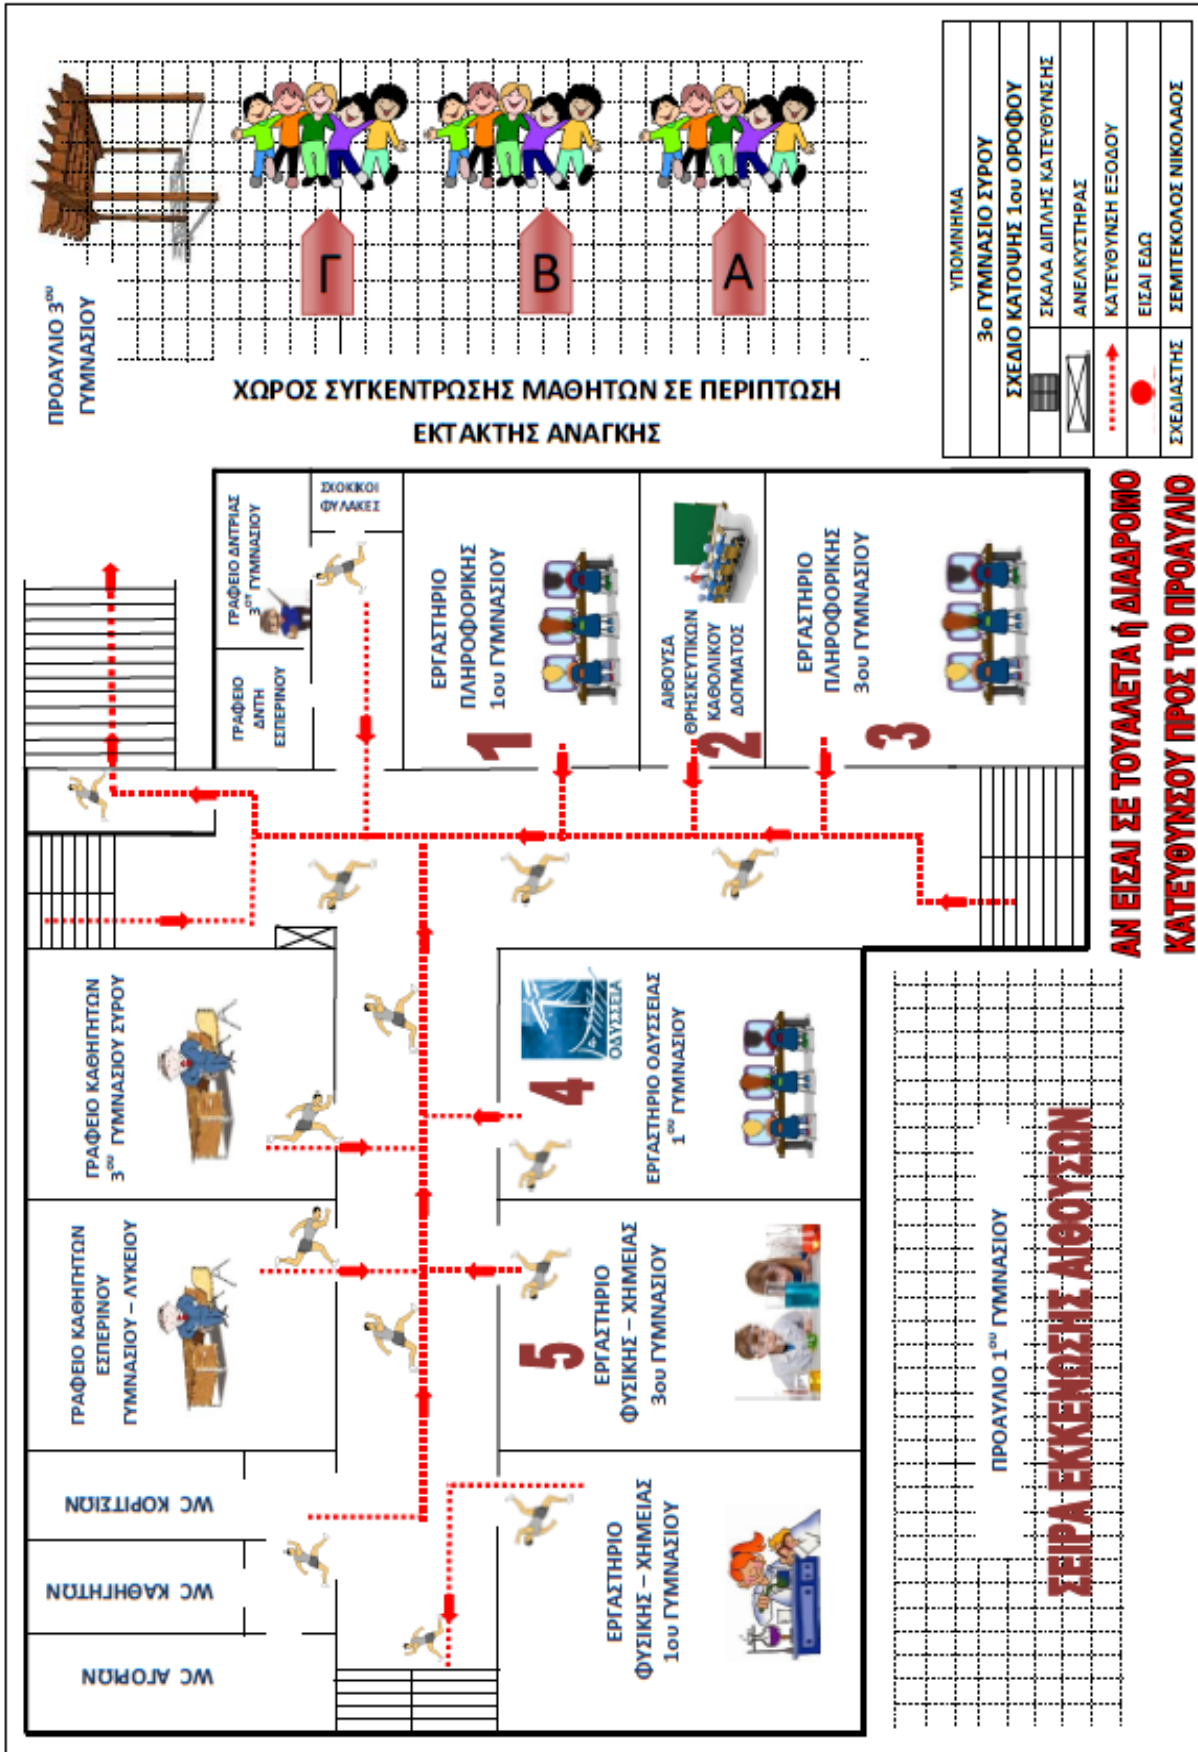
ΥΠΟΜΝΗΜΑ

3ο ΓΥΜΝΑΣΙΟ ΣΥΡΟΥ

ΣΧΕΔΙΟ ΚΑΤΟΨΗΣ 1ου ΟΡΟΦΟΥ

ΣΚΑΛΑ ΔΙΠΛΗΣ ΚΑΤΕΥΘΥΝΣΗΣ

ΑΝΕΛΚΥΣΤΗΡΑΣ

ΚΑΤΕΥΘΥΝΣΗ ΕΞΟΔΟΥ

ΕΙΣΑΙ ΕΔΩ

ΣΧΕΔΙΑΣΤΗΣ ΣΕΜΙΤΕΚΟΛΟΣ ΝΙΚΟΛΑΟΣ

ΠΡΟΑΥΛΙΟ 3$^{ου}$ ΓΥΜΝΑΣΙΟΥ

Γ

Β

Α

ΧΩΡΟΣ ΣΥΓΚΕΝΤΡΩΣΗΣ ΜΑΘΗΤΩΝ ΣΕ ΠΕΡΙΠΤΩΣΗ ΕΚΤΑΚΤΗΣ ΑΝΑΓΚΗΣ

ΑΝ ΕΙΣΑΙ ΣΕ ΤΟΥΑΛΕΤΑ ή ΔΙΑΔΡΟΜΟ ΚΑΤΕΥΘΥΝΣΟΥ ΠΡΟΣ ΤΟ ΠΡΟΑΥΛΙΟ

ΓΡΑΦΕΙΟ ΔΝΤΡΙΑΣ 3$^{ου}$ ΓΥΜΝΑΣΙΟΥ

ΣΧΟΛΙΚΟΙ ΦΥΛΑΚΕΣ

ΓΡΑΦΕΙΟ ΔΝΤΗ ΕΣΠΕΡΙΝΟΥ

ΕΡΓΑΣΤΗΡΙΟ ΠΛΗΡΟΦΟΡΙΚΗΣ 1ου ΓΥΜΝΑΣΙΟΥ

1

ΑΙΘΟΥΣΑ ΘΡΗΣΚΕΥΤΙΚΩΝ ΚΑΘΟΛΙΚΟΥ ΔΟΓΜΑΤΟΣ

2

ΕΡΓΑΣΤΗΡΙΟ ΠΛΗΡΟΦΟΡΙΚΗΣ 3ου ΓΥΜΝΑΣΙΟΥ

3

ΓΡΑΦΕΙΟ ΚΑΘΗΓΗΤΩΝ 3$^{ου}$ ΓΥΜΝΑΣΙΟΥ ΣΥΡΟΥ

ΟΔΥΣΣΕΙΑ

4

ΕΡΓΑΣΤΗΡΙΟ ΟΔΥΣΣΕΙΑΣ 1$^{ου}$ ΓΥΜΝΑΣΙΟΥ

ΓΡΑΦΕΙΟ ΚΑΘΗΓΗΤΩΝ ΕΣΠΕΡΙΝΟΥ ΓΥΜΝΑΣΙΟΥ – ΛΥΚΕΙΟΥ

5

ΕΡΓΑΣΤΗΡΙΟ ΦΥΣΙΚΗΣ – ΧΗΜΕΙΑΣ 3ου ΓΥΜΝΑΣΙΟΥ

WC ΚΟΡΙΤΣΙΩΝ

WC ΚΑΘΗΓΗΤΩΝ

WC ΑΓΟΡΙΩΝ

ΕΡΓΑΣΤΗΡΙΟ ΦΥΣΙΚΗΣ – ΧΗΜΕΙΑΣ 1ου ΓΥΜΝΑΣΙΟΥ

ΠΡΟΑΥΛΙΟ 1$^{ου}$ ΓΥΜΝΑΣΙΟΥ

ΣΕΙΡΑ ΕΚΚΕΝΩΣΗΣ ΑΙΘΟΥΣΩΝ